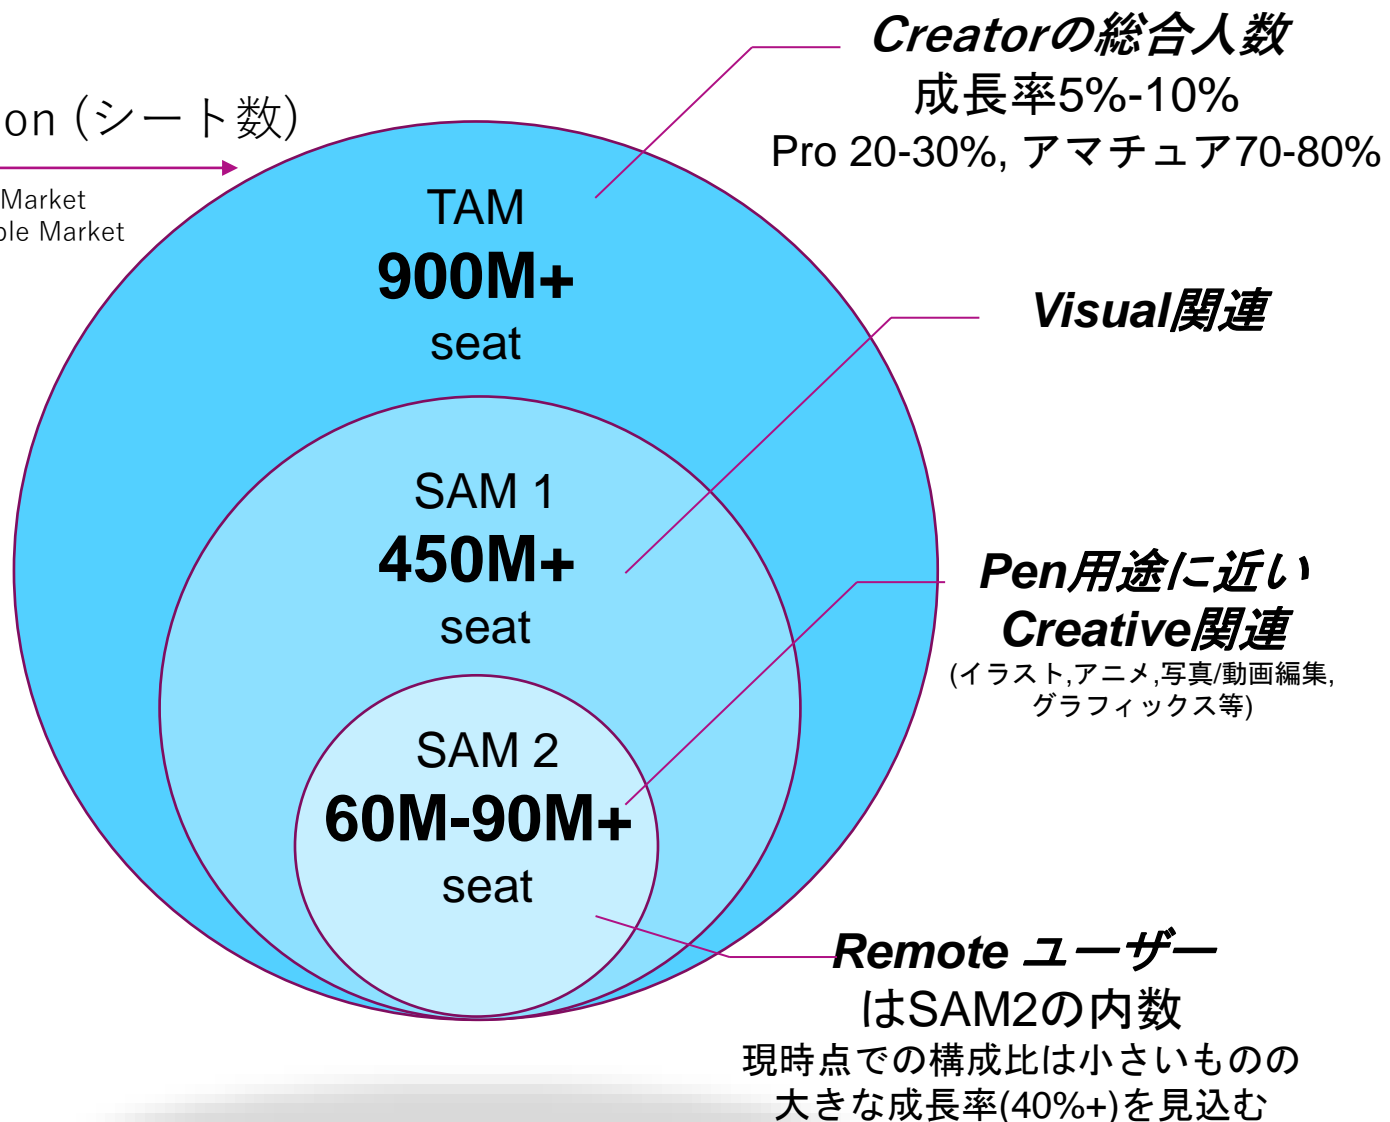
on (シート数)

Market
ble Market

Creatorの総合人数
成長率5%-10%
Pro 20-30%, アマチュア70-80%

TAM
900M+
seat

Visual関連

SAM 1
450M+
seat

Pen用途に近い
Creative関連
(イラスト,アニメ,写真/動画編集,
グラフィックス等)

SAM 2
60M-90M+
seat

Remote ユーザー
はSAM2の内数
現時点での構成比は小さいものの
大きな成長率(40%+)を見込む